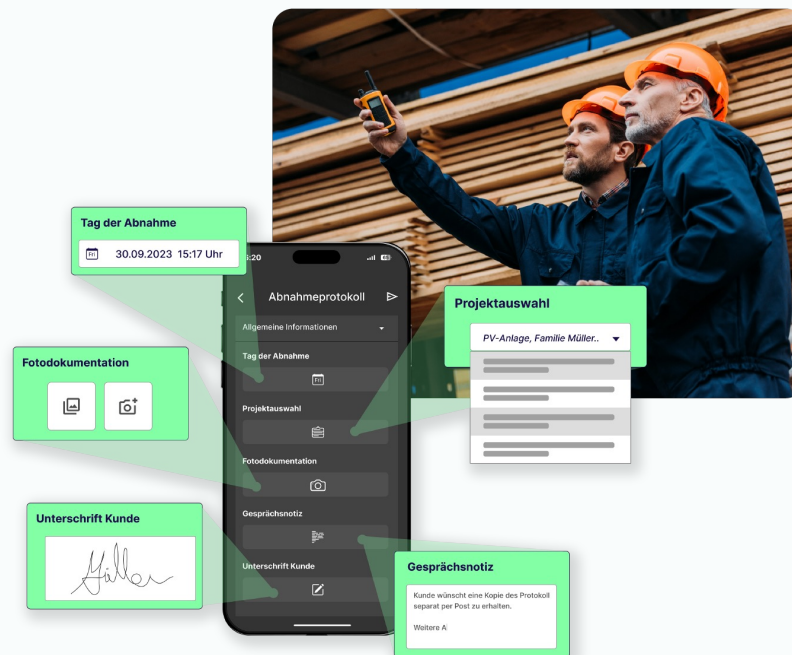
Tag der Abnahme

Fri 30.09.2023 15:17 Uhr

Fotodokumentation

Unterschrift Kunde

Müller

5:20

Abnahmeprotokoll

Allgemeine Informationen

Tag der Abnahme

Projektauswahl

Fotodokumentation

Gesprächsnotiz

Unterschrift Kunde

Projektauswahl

PV-Anlage, Familie Müller..

Gesprächsnotiz

Kunde wünscht eine Kopie des Protokoll separat per Post zu erhalten.

Weitere A